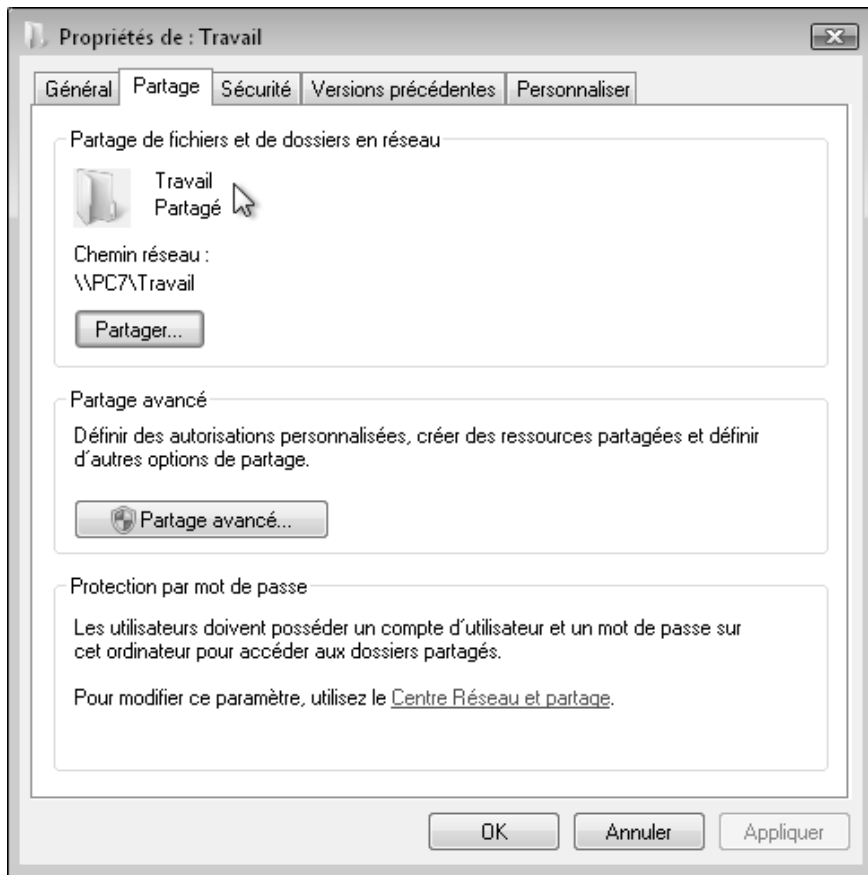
Propriétés de : Travail

Général | Partage | Sécurité | Versions précédentes | Personnaliser

Partage de fichiers et de dossiers en réseau

Travail
Partagé

Chemin réseau :
\\PC7\Travail

Partager...

Partage avancé

Définir des autorisations personnalisées, créer des ressources partagées et définir d'autres options de partage.

Partage avancé...

Protection par mot de passe

Les utilisateurs doivent posséder un compte d'utilisateur et un mot de passe sur cet ordinateur pour accéder aux dossiers partagés.

Pour modifier ce paramètre, utilisez le Centre Réseau et partage.

OK | Annuler | Appliquer